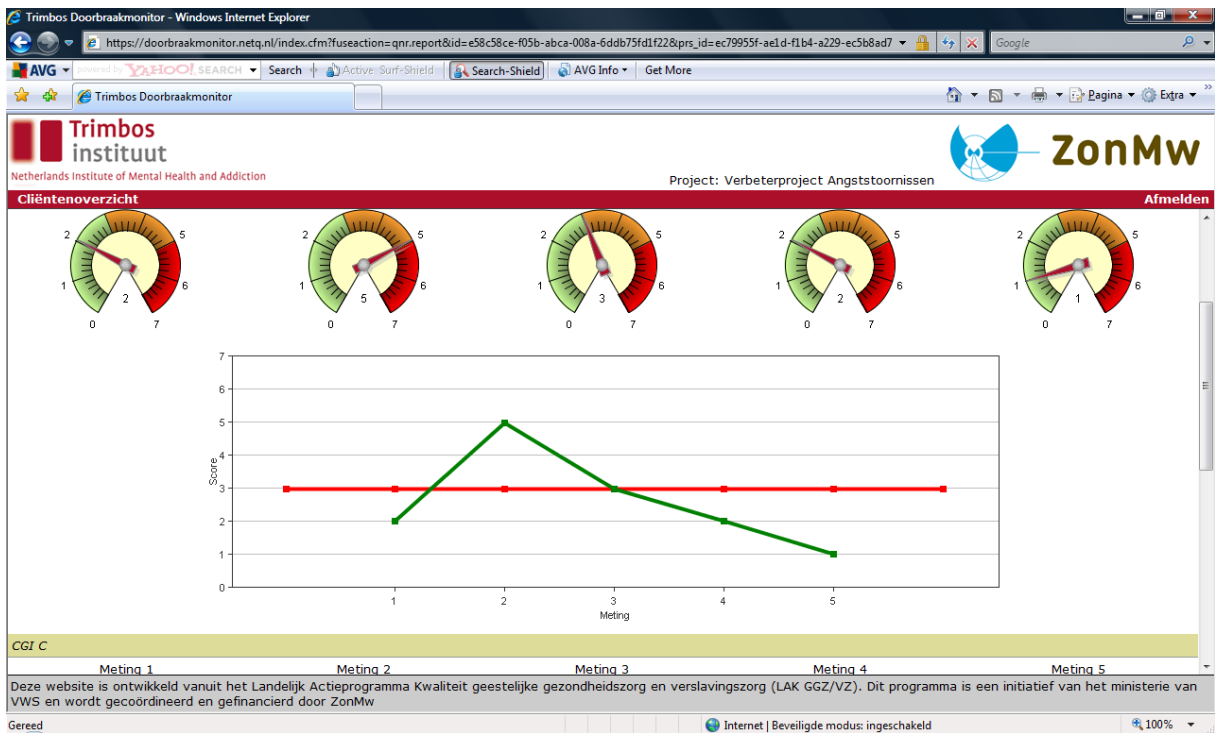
Trimbos Doorbraakmonitor - Windows Internet Explorer

https://doorbraakmonitor.netq.nl/index.cfm?fuseaction=qnr.report&id=e58c58ce-f05b-abca-008a-6ddb75fd1f22&prs_id=ec79955f-ae1d-f1b4-a229-ec5b8ad7

Google

AVG powered by YAHOO! SEARCH Search Active Surf-Shield Search-Shield AVG Info Get More

Trimbos Doorbraakmonitor

Pagina Extra

Trimbos instituut
Netherlands Institute of Mental Health and Addiction

ZonMw

Project: Verbeterproject Angststoornissen

Cliëntenoverzicht

Afmelden

0 1 2 5 6 7 2

0 1 2 5 6 7 5

0 1 2 5 6 7 3

0 1 2 5 6 7 2

0 1 2 5 6 7 1

7
6
5
4
3
2
1
0

Score

1 2 3 4 5

Meting

CGI C

Meting 1 Meting 2 Meting 3 Meting 4 Meting 5

Deze website is ontwikkeld vanuit het Landelijk Actieprogramma Kwaliteit geestelijke gezondheidszorg en verslavingszorg (LAK GGZ/VZ). Dit programma is een initiatief van het ministerie van VWS en wordt gecoördineerd en gefinancierd door ZonMw

Gereed

Internet | Beveiligde modus: ingeschakeld

100%